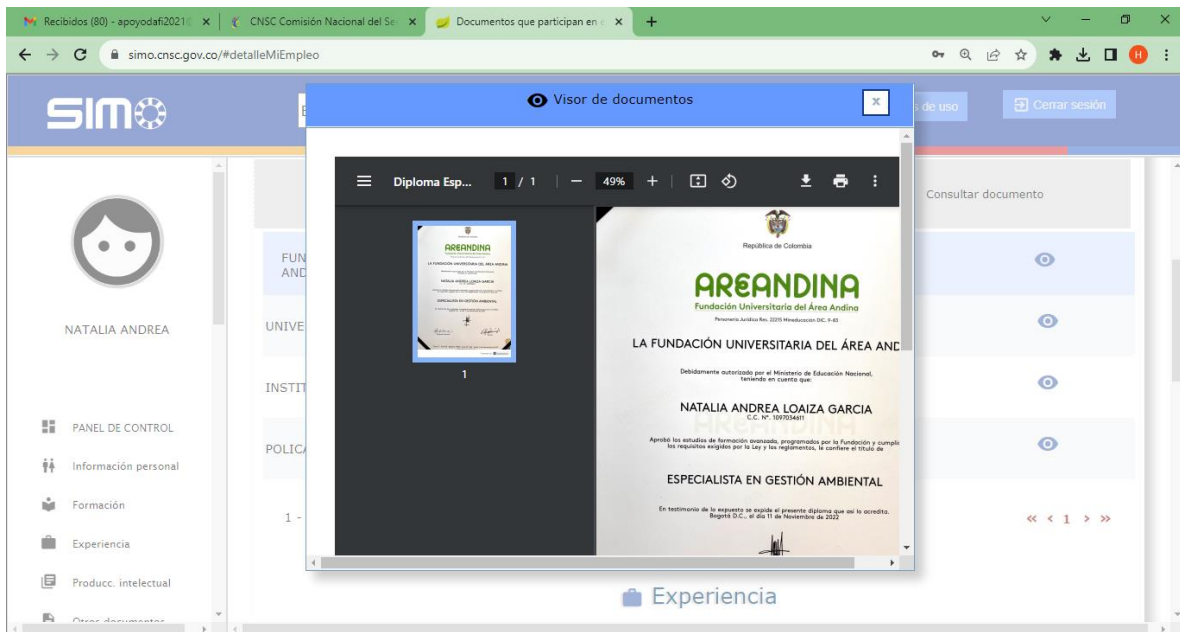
Recibidos (80) - apoyodafi2021 | CNSC Comisión Nacional del Se | Documentos que participan en | +

simo.cnsc.gov.co/#detalleMiEmpleo

SIMO

Visor de documentos

s de uso

Cerrar sesión

Diploma Esp... 1 / 1 | — 49% + |

Consultar documento

FUN AND

UNIVE

INSTIT

POLICA

1 -

« < 1 > »

NATALIA ANDREA

PANEL DE CONTROL

Información personal

Formación

Experiencia

Producc. intelectual

Otros documentos

AREANDINA

1

República de Colombia

AREANDINA

Fundación Universitaria del Área Andina

Personería Jurídica Res. 22215 Mineducación DIC. 9-83

LA FUNDACIÓN UNIVERSITARIA DEL ÁREA AND

Debidamente autorizado por el Ministerio de Educación Nacional, teniendo en cuenta que:

NATALIA ANDREA LOAIZA GARCIA

C.C. N°. 1097034611

Aprobó los estudios de formación avanzada, programados por la Fundación y cumplió los requisitos exigidos por la Ley y los reglamentos, le confiere el título de

ESPECIALISTA EN GESTIÓN AMBIENTAL

En testimonio de lo expuesto se expide el presente diploma que así lo acredita. Bogotá D.C., el día 11 de Noviembre de 2022

Experiencia